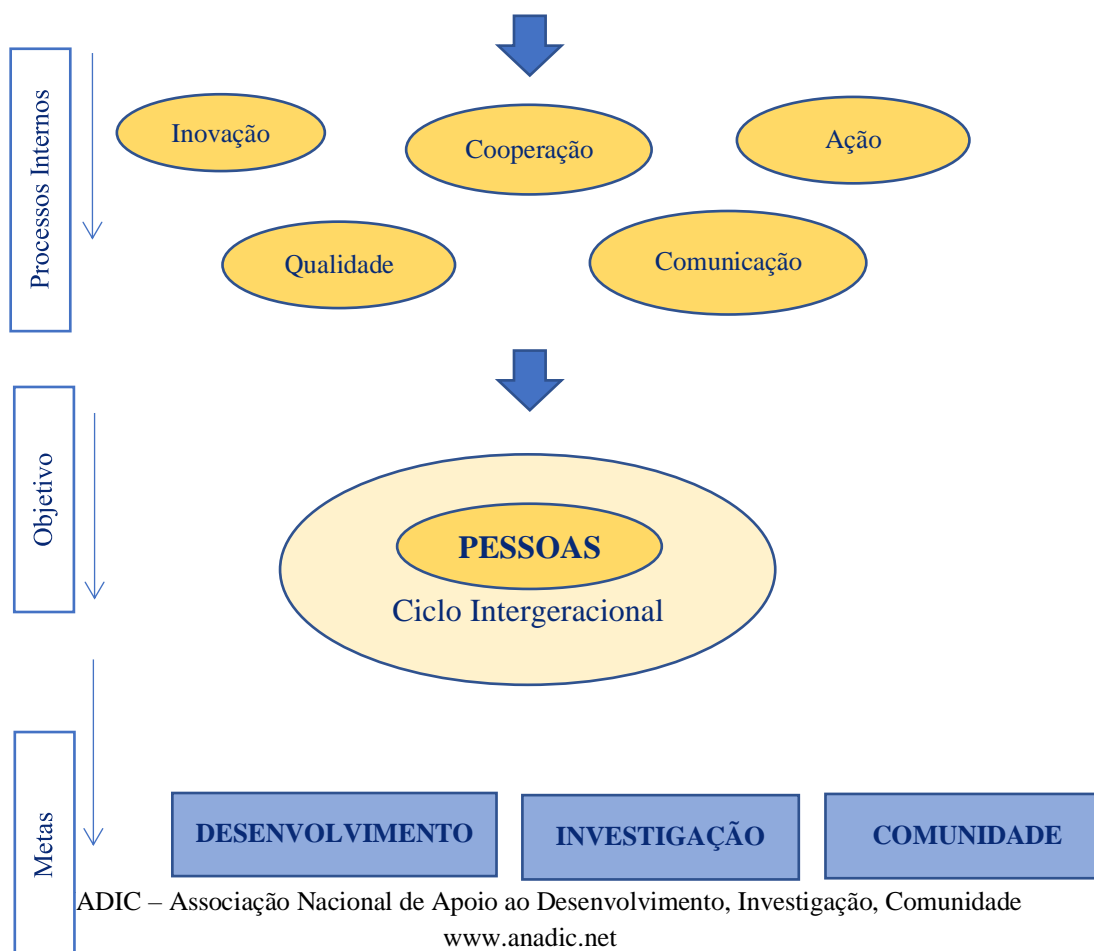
Processos Internos

Inovação

Cooperação

Ação

Qualidade

Comunicação

Objetivo

PESSOAS

Ciclo Intergeracional

Metas

DESENVOLVIMENTO

INVESTIGAÇÃO

COMUNIDADE

ADIC – Associação Nacional de Apoio ao Desenvolvimento, Investigação, Comunidade
www.anadic.net